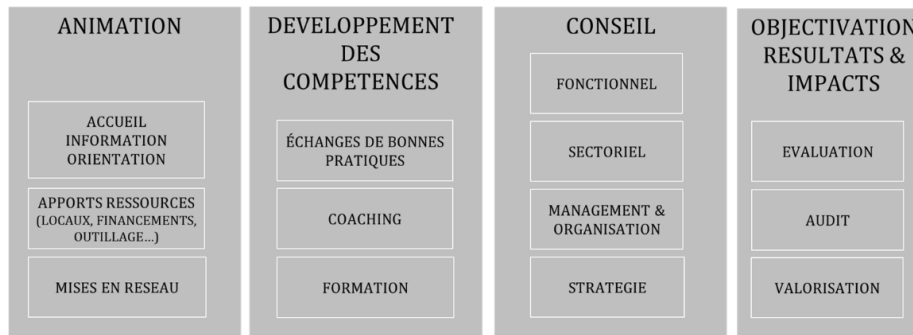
ANIMATION

ACCUEIL INFORMATION ORIENTATION

APPORTS RESSOURCES (LOCAUX, FINANCEMENTS, OUTILLAGE...)

MISES EN RESEAU

DEVELOPPEMENT DES COMPETENCES

ÉCHANGES DE BONNES PRATIQUES

COACHING

FORMATION

CONSEIL

FONCTIONNEL

SECTORIEL

MANAGEMENT & ORGANISATION

STRATEGIE

OBJECTIVATION RESULTATS & IMPACTS

EVALUATION

AUDIT

VALORISATION